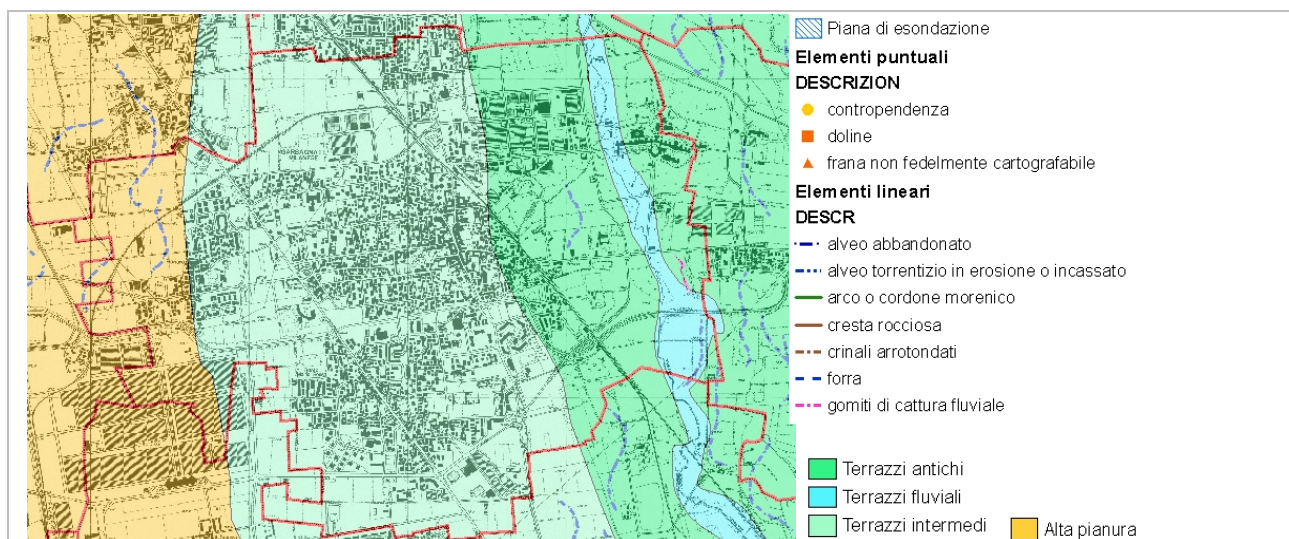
Piana di esondazione
Elementi puntuali
DESCRIZION
contropendenza
doline
frana non fedelmente cartografabile
Elementi lineari
DESCR
alveo abbandonato
alveo torrentizio in erosione o incassato
arco o cordone morenico
cresta rocciosa
crinali arrotondati
forra
gomiti di cattura fluviale

Terrazzi antichi
Terrazzi fluviali
Terrazzi intermedi
Alta pianura